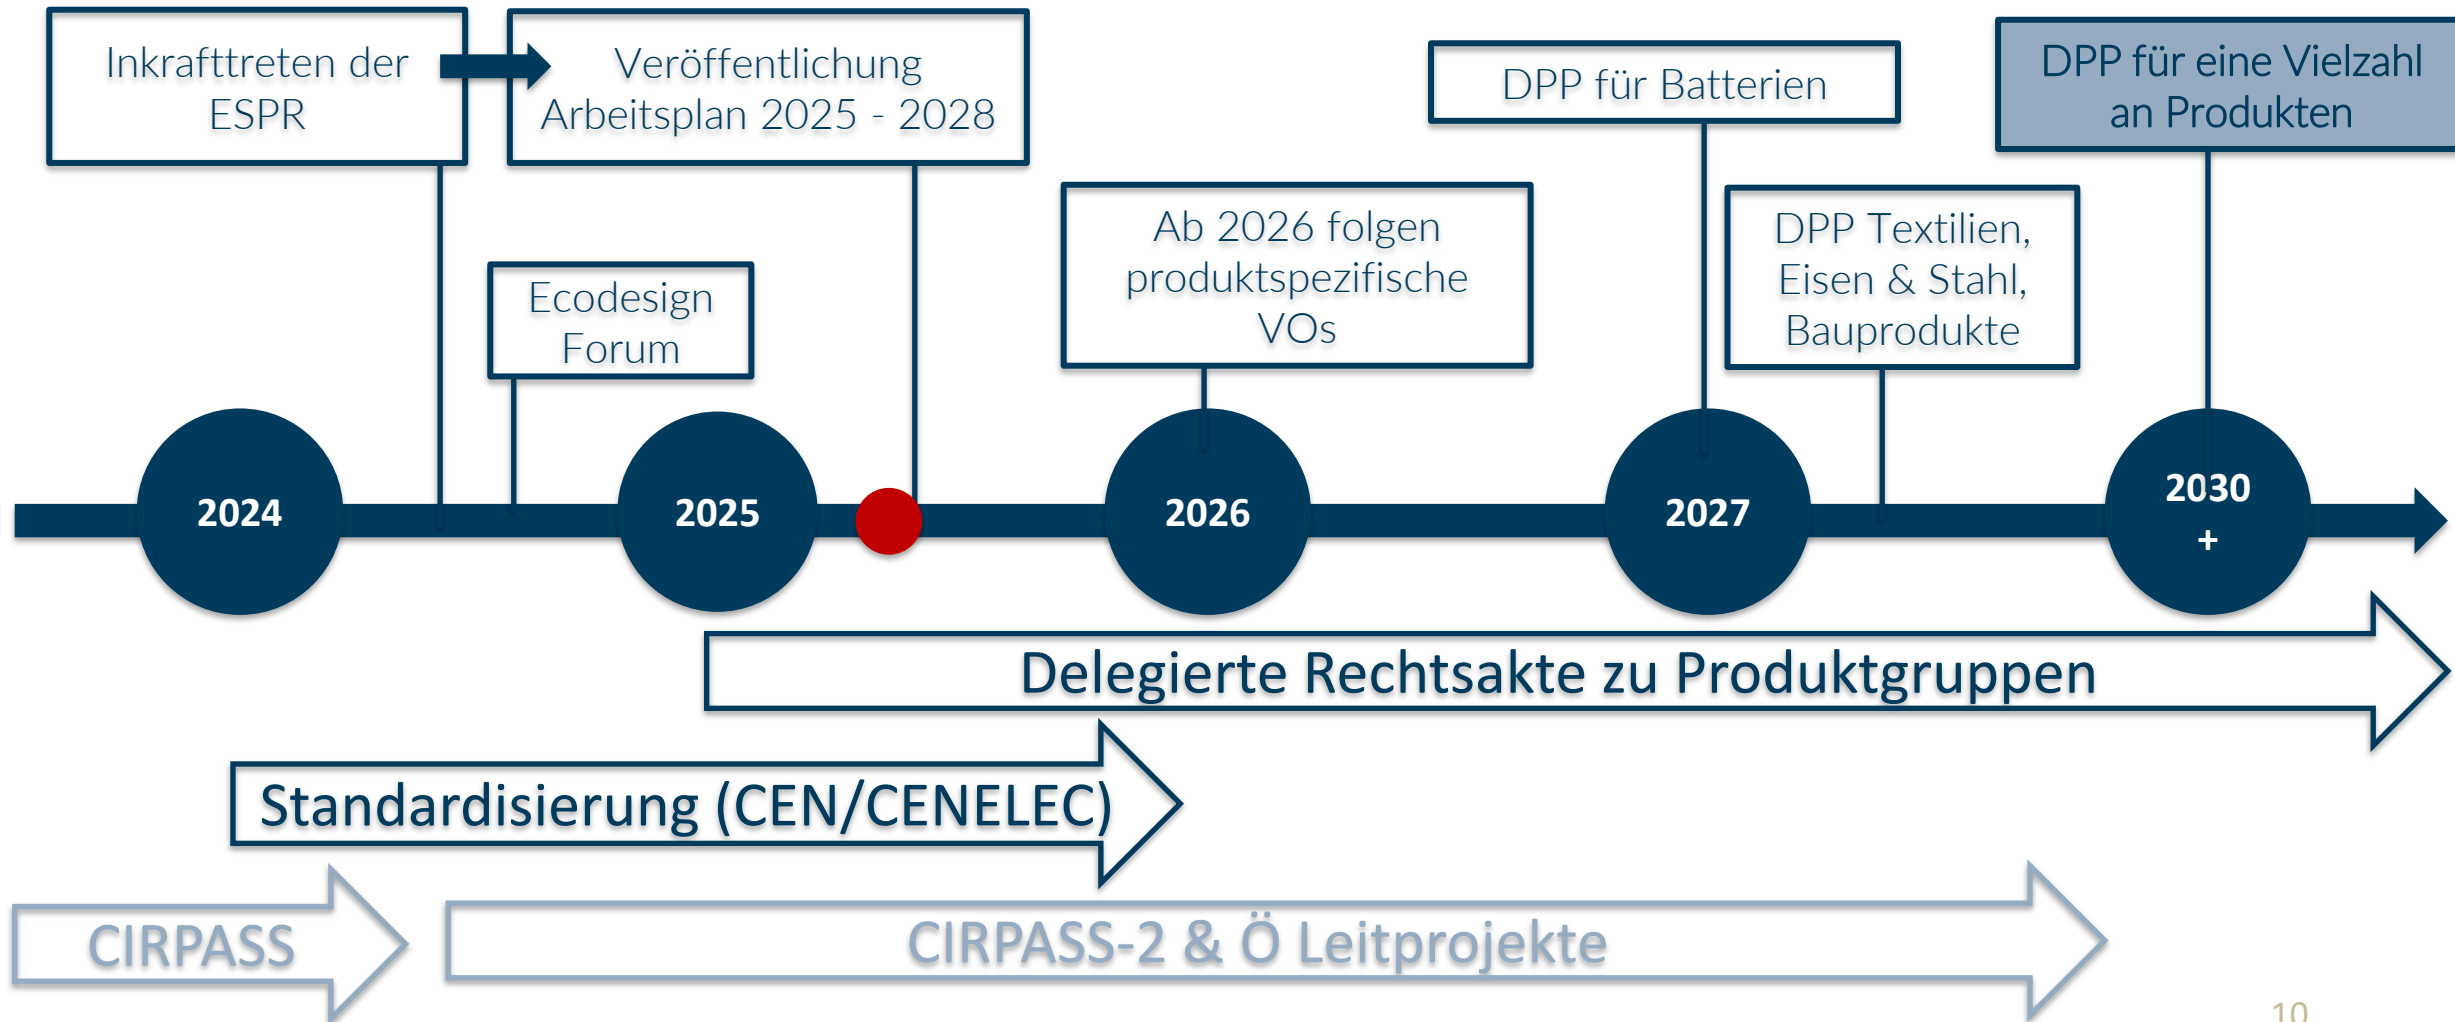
Inkrafttreten der ESPR

Veröffentlichung Arbeitsplan 2025 - 2028

DPP für Batterien

DPP für eine Vielzahl an Produkten

Ecodesign Forum

Ab 2026 folgen produktspezifische VOs

DPP Textilien, Eisen & Stahl, Bauprodukte

2024

2025

2026

2027

2030 +

Delegierte Rechtsakte zu Produktgruppen

Standardisierung (CEN/CENELEC)

CIRPASS

CIRPASS-2 & Ö Leitprojekte

10